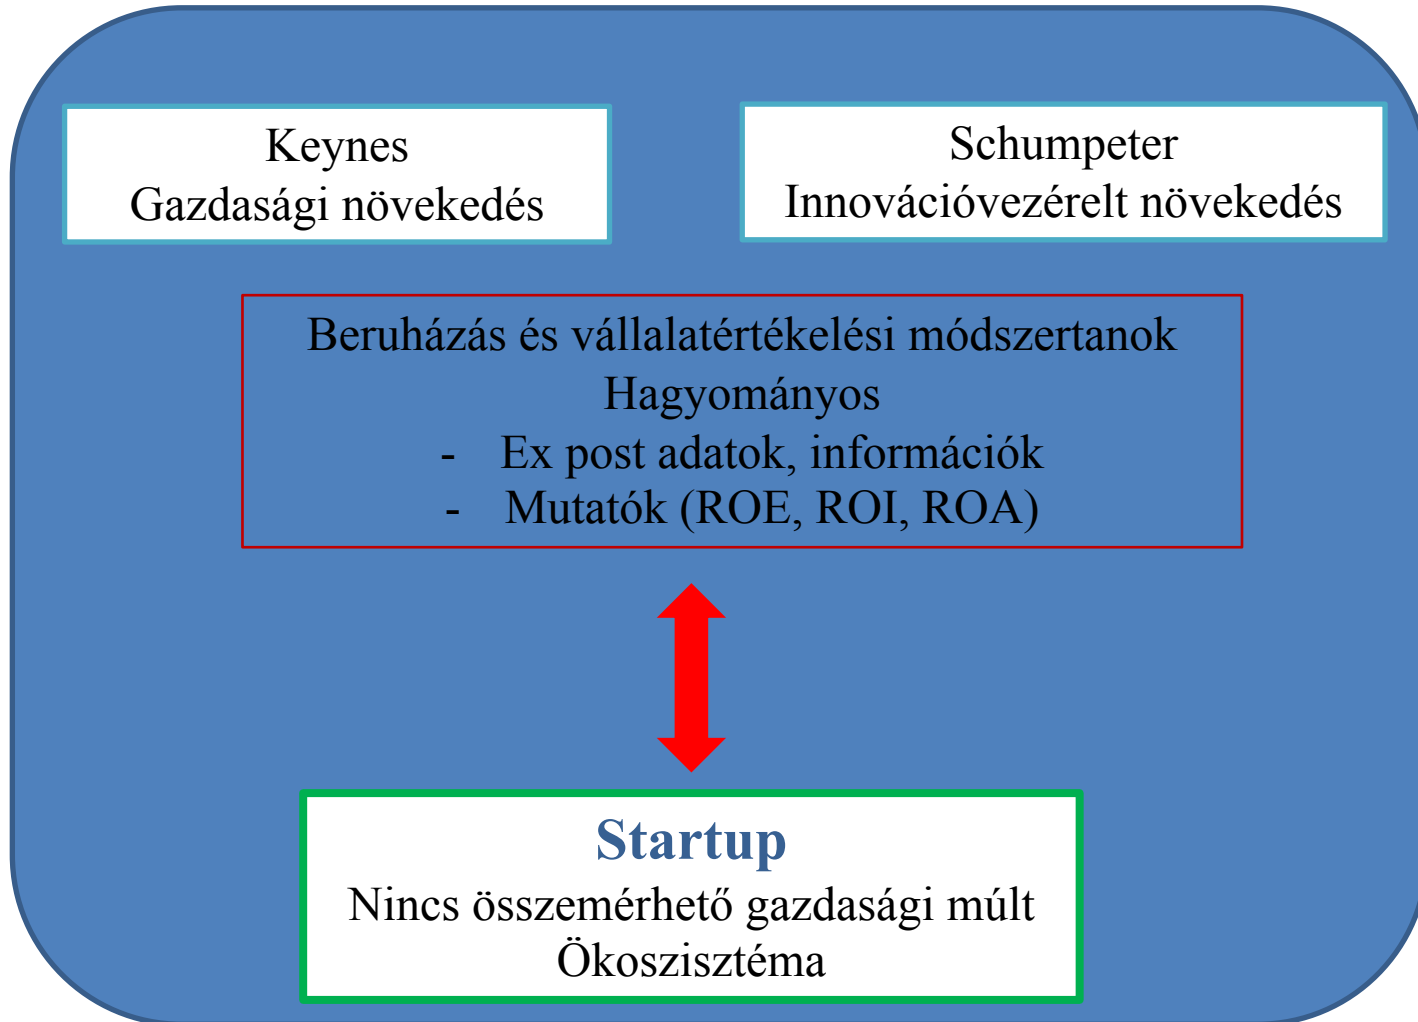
Keynes
Gazdasági növekedés

Schumpeter
Innovációvezérelt növekedés

Beruházás és vállalatértékelési módszertanok
Hagyományos
- Ex post adatok, információk
- Mutatók (ROE, ROI, ROA)

Startup
Nincs összemérhető gazdasági múlt
Ökoszisztéma